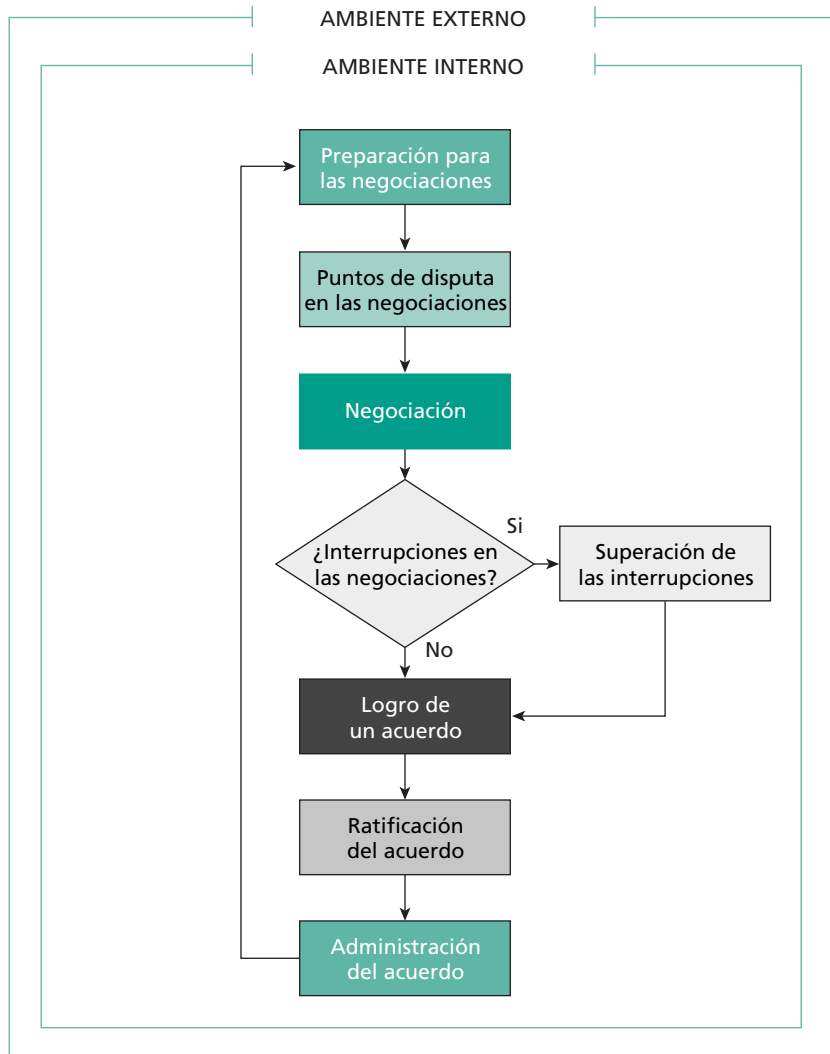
AMBIENTE EXTERNO

AMBIENTE INTERNO

Preparación para las negociaciones

Puntos de disputa en las negociaciones

Negociación

¿Interrupciones en las negociaciones?

Si

Superación de las interrupciones

No

Logro de un acuerdo

Ratificación del acuerdo

Administración del acuerdo